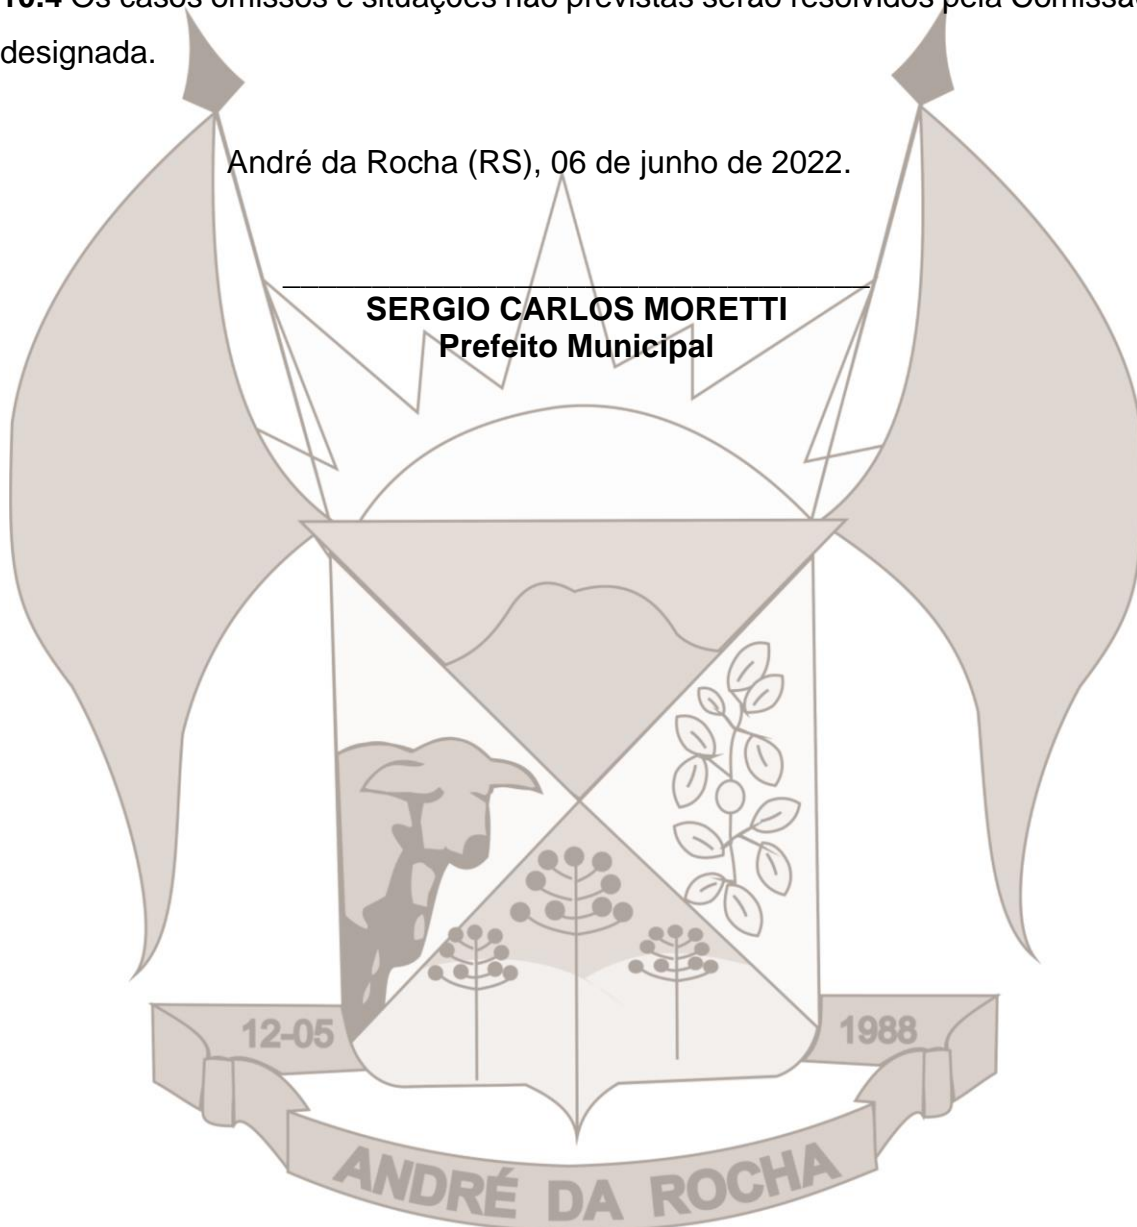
10.4 Os casos omissos e situações não previstas serão resolvidos pela Comissão designada.

André da Rocha (RS), 06 de junho de 2022.

\_\_\_\_\_\_\_\_\_\_\_\_\_\_\_\_\_\_\_\_\_\_\_\_\_\_\_\_\_\_\_\_\_\_\_\_\_\_
**SERGIO CARLOS MORETTI**
**Prefeito Municipal**

12-05 1988

ANDRÉ DA ROCHA